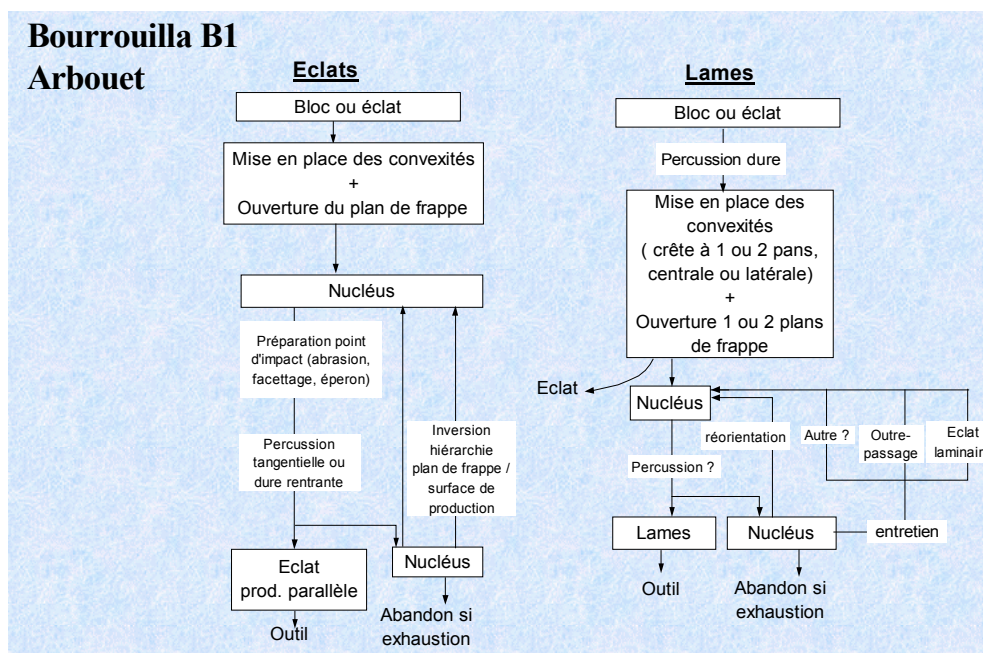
Bourrouilla B1
Arbouet

Eclats

Bloc ou éclat

Mise en place des convexités
+
Ouverture du plan de frappe

Nucléus

Préparation point d'impact (abrasion, facettage, éperon)

Percussion tangentielle ou dure rentrante

Inversion hiérarchie plan de frappe / surface de production

Eclat
prod. parallèle

Nucléus

Outil

Abandon si exhaustion

Lames

Bloc ou éclat

Percussion dure

Mise en place des convexités
( crête à 1 ou 2 pans, centrale ou latérale)
+
Ouverture 1 ou 2 plans de frappe

Eclat

Nucléus

réorientation

Autre ?

Outre-passage

Eclat laminair

Percussion ?

Lames

Nucléus

entretien

Outil

Abandon si exhaustion